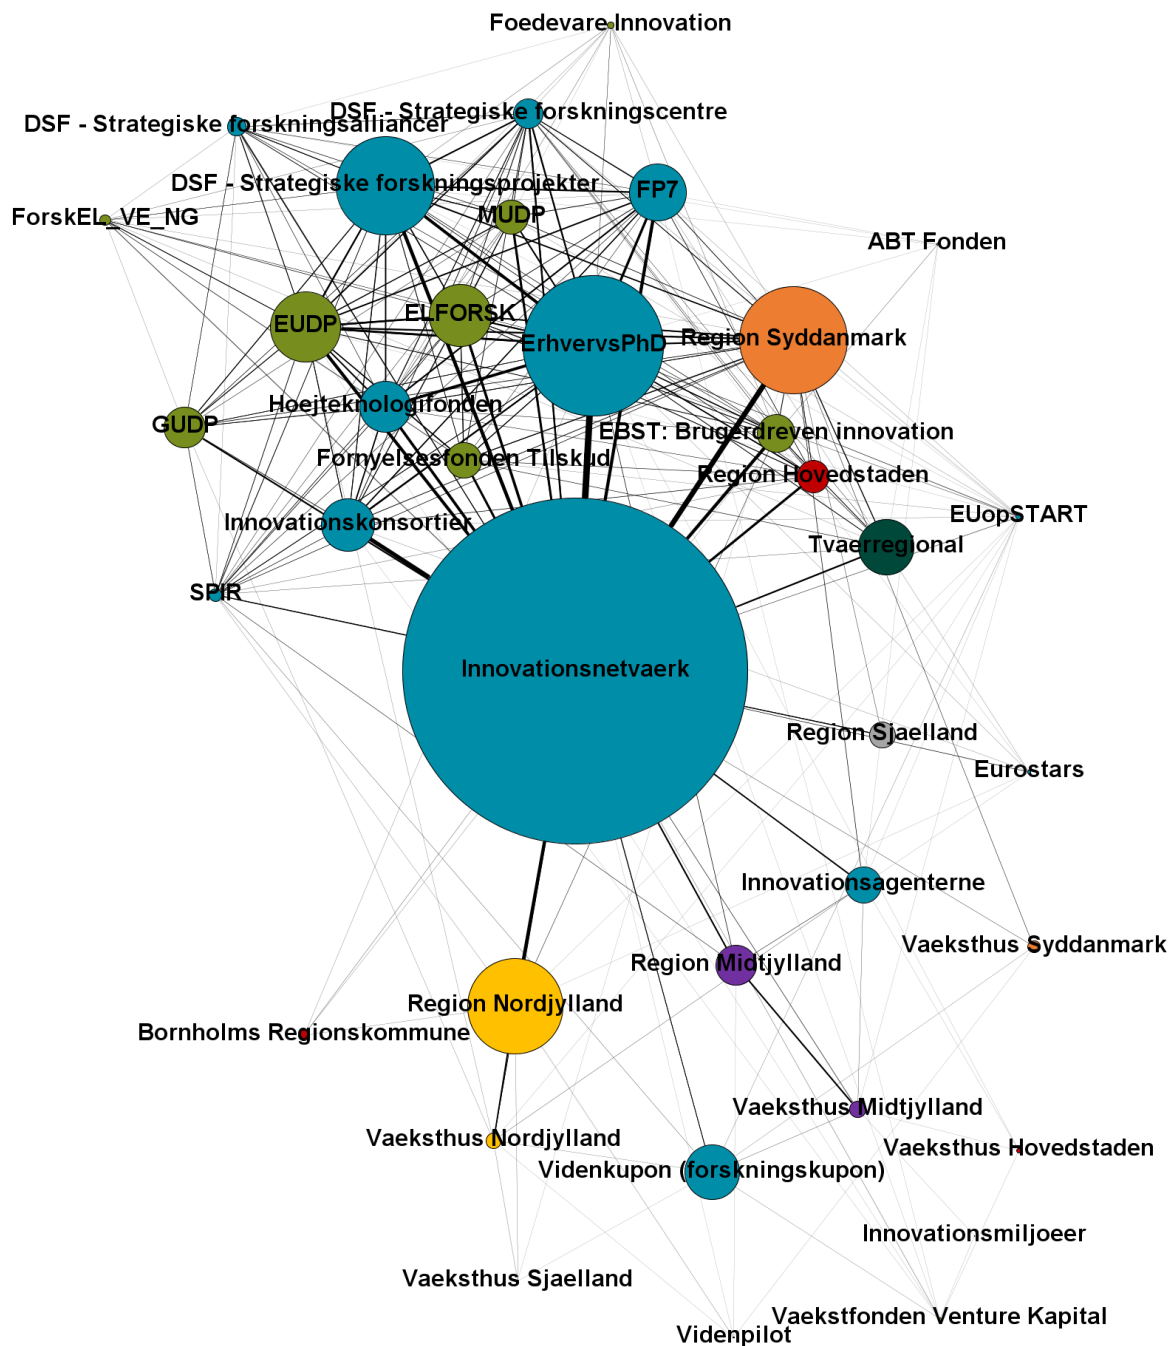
Foedevare Innovation

DSF - Strategiske forskningsalliancer

DSF - Strategiske forskningscentre

DSF - Strategiske forskningsprojekter

FP7

ForskEL_VE_NG

MUDP

ABT Fonden

EUDP

ELFORSK

ErhvervsPhD

Region Syddanmark

GUDP

Hoejteknologifonden

EBST: Brugerdreven innovation

Fornyelsesfonden Tilskud

Region Hovedstaden

EUopSTART

Innovationskonsortier

Tvaerregional

SPIR

Innovationsnetvaerk

Region Sjaelland

Eurostars

Innovationsagenterne

Vaeksthus Syddanmark

Region Midtjylland

Region Nordjylland

Bornholms Regionskommune

Vaeksthus Midtjylland

Vaeksthus Nordjylland

Vaeksthus Hovedstaden

Videnkupon (forskningskupon)

Innovationsmiljoeer

Vaeksthus Sjaelland

Vaekstfonden Venture Kapital

Videnpilot